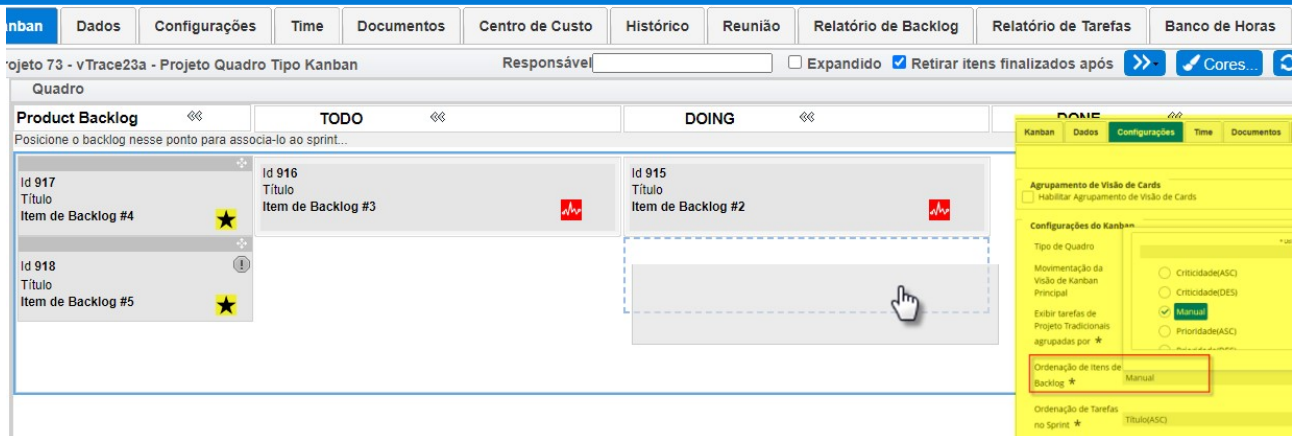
nban | Dados | Configurações | Time | Documentos | Centro de Custo | Histórico | Reunião | Relatório de Backlog | Relatório de Tarefas | Banco de Horas

ojeto 73 - vTrace23a - Projeto Quadro Tipo Kanban

Responsável

Expandido

Retirar itens finalizados após

Cores...

Quadro

Product Backlog

TODO

DOING

DONE

Posicione o backlog nesse ponto para associa-lo ao sprint...

Id 917
Título
Item de Backlog #4

Id 918
Título
Item de Backlog #5

Id 916
Título
Item de Backlog #3

Id 915
Título
Item de Backlog #2

Kanban | Dados | Configurações | Time | Documentos

Agrupamento de Visão de Cards
Habilitar Agrupamento de Visão de Cards

Configurações do Kanban

Tipo de Quadro

Movimentação da Visão de Kanban Principal

Exibir tarefas de Projeto Tradicionais agrupadas por ★

Criticidade(ASC)
Criticidade(DES)
Manual
Prioridade(ASC)
Prioridade(DES)

Ordenação de Itens de Backlog ★
Manual

Ordenação de Tarefas no Sprint ★
Título(ASC)